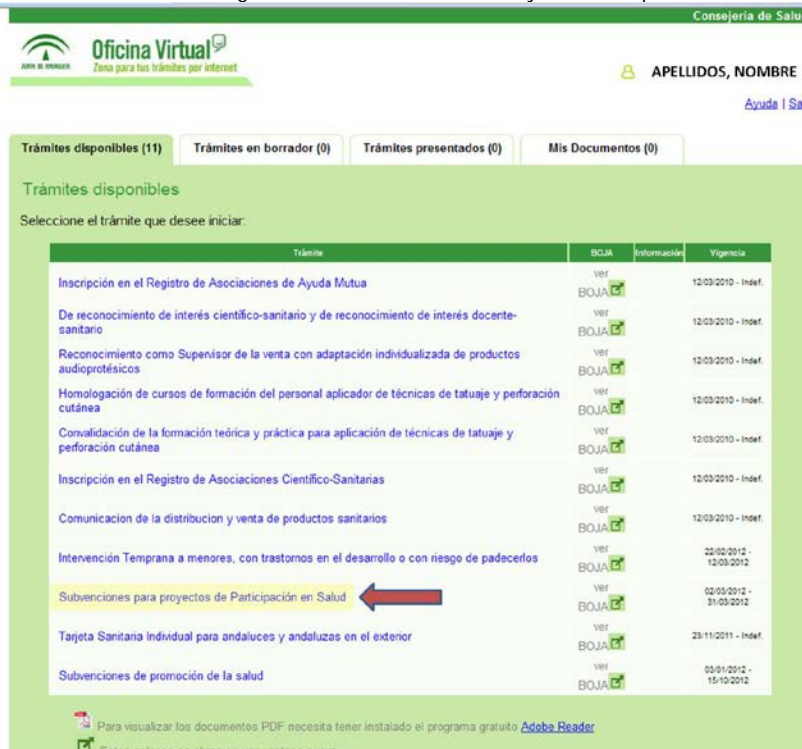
Consejería de Salu

JUNTA DE ANDALUCIA

Oficina Virtual
Zona para tus trámites por internet

APELLIDOS, NOMBRE

Ayuda | Sa

Trámites disponibles (11) | Trámites en borrador (0) | Trámites presentados (0) | Mis Documentos (0)

Trámites disponibles

Seleccione el trámite que desee iniciar:

| Trámite | BOJA | Información | Vigencia |
|---|---|---|---|
| Inscripción en el Registro de Asociaciones de Ayuda Mutua | ver BOJA | | 12/03/2010 - Indef. |
| De reconocimiento de interés científico-sanitario y de reconocimiento de interés docente-sanitario | ver BOJA | | 12/03/2010 - Indef. |
| Reconocimiento como Supervisor de la venta con adaptación individualizada de productos audioprotésicos | ver BOJA | | 12/03/2010 - Indef. |
| Homologación de cursos de formación del personal aplicador de técnicas de tatuaje y perforación cutánea | ver BOJA | | 12/03/2010 - Indef. |
| Convalidación de la formación teórica y práctica para aplicación de técnicas de tatuaje y perforación cutánea | ver BOJA | | 12/03/2010 - Indef. |
| Inscripción en el Registro de Asociaciones Científico-Sanitarias | ver BOJA | | 12/03/2010 - Indef. |
| Comunicacion de la distribucion y venta de productos sanitarios | ver BOJA | | 12/03/2010 - Indef. |
| Intervención Temprana a menores, con trastornos en el desarrollo o con riesgo de padecerlos | ver BOJA | | 22/02/2012 - 12/03/2012 |
| Subvenciones para proyectos de Participación en Salud | ver BOJA | | 02/03/2012 - 31/03/2012 |
| Tarjeta Sanitaria Individual para andaluces y andaluzas en el exterior | ver BOJA | | 23/11/2011 - Indef. |
| Subvenciones de promoción de la salud | ver BOJA | | 03/01/2012 - 15/10/2012 |

Para visualizar los documentos PDF necesita tener instalado el programa gratuito Adobe Reader

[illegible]